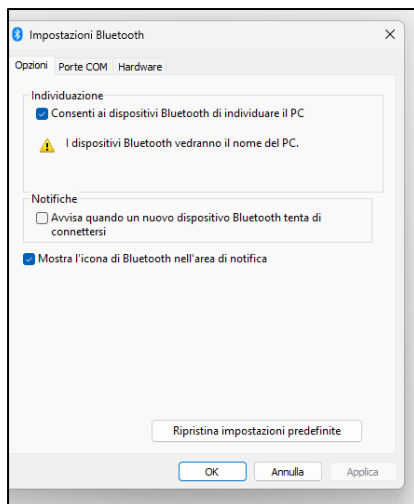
Impostazioni Bluetooth

Opzioni Porte COM Hardware

Individuazione

Consenti ai dispositivi Bluetooth di individuare il PC

I dispositivi Bluetooth vedranno il nome del PC.

Notifiche

Avvisa quando un nuovo dispositivo Bluetooth tenta di connettersi

Mostra l'icona di Bluetooth nell'area di notifica

Ripristina impostazioni predefinite

OK Annulla Applica